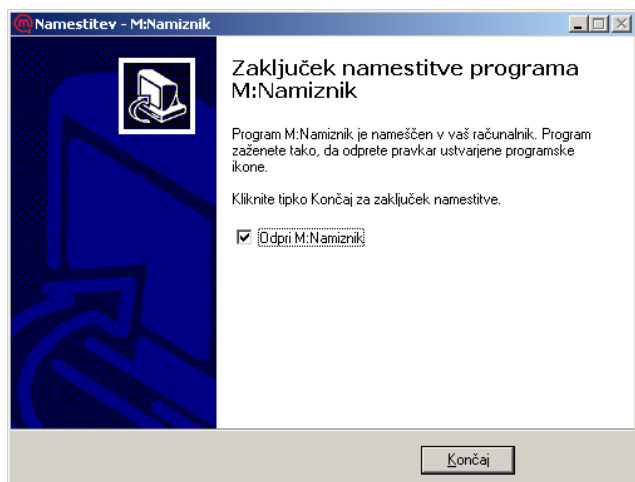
Namestitev - M:Namiznik

Zaključek namestitve programa M:Namiznik

Program M:Namiznik je nameščen v vaš računalnik. Program zaženete tako, da odprete pravkar ustvarjene programske ikone.

Kliknite tipko Končaj za zaključek namestitve.

☑ Odpri M:Namiznik

Končaj